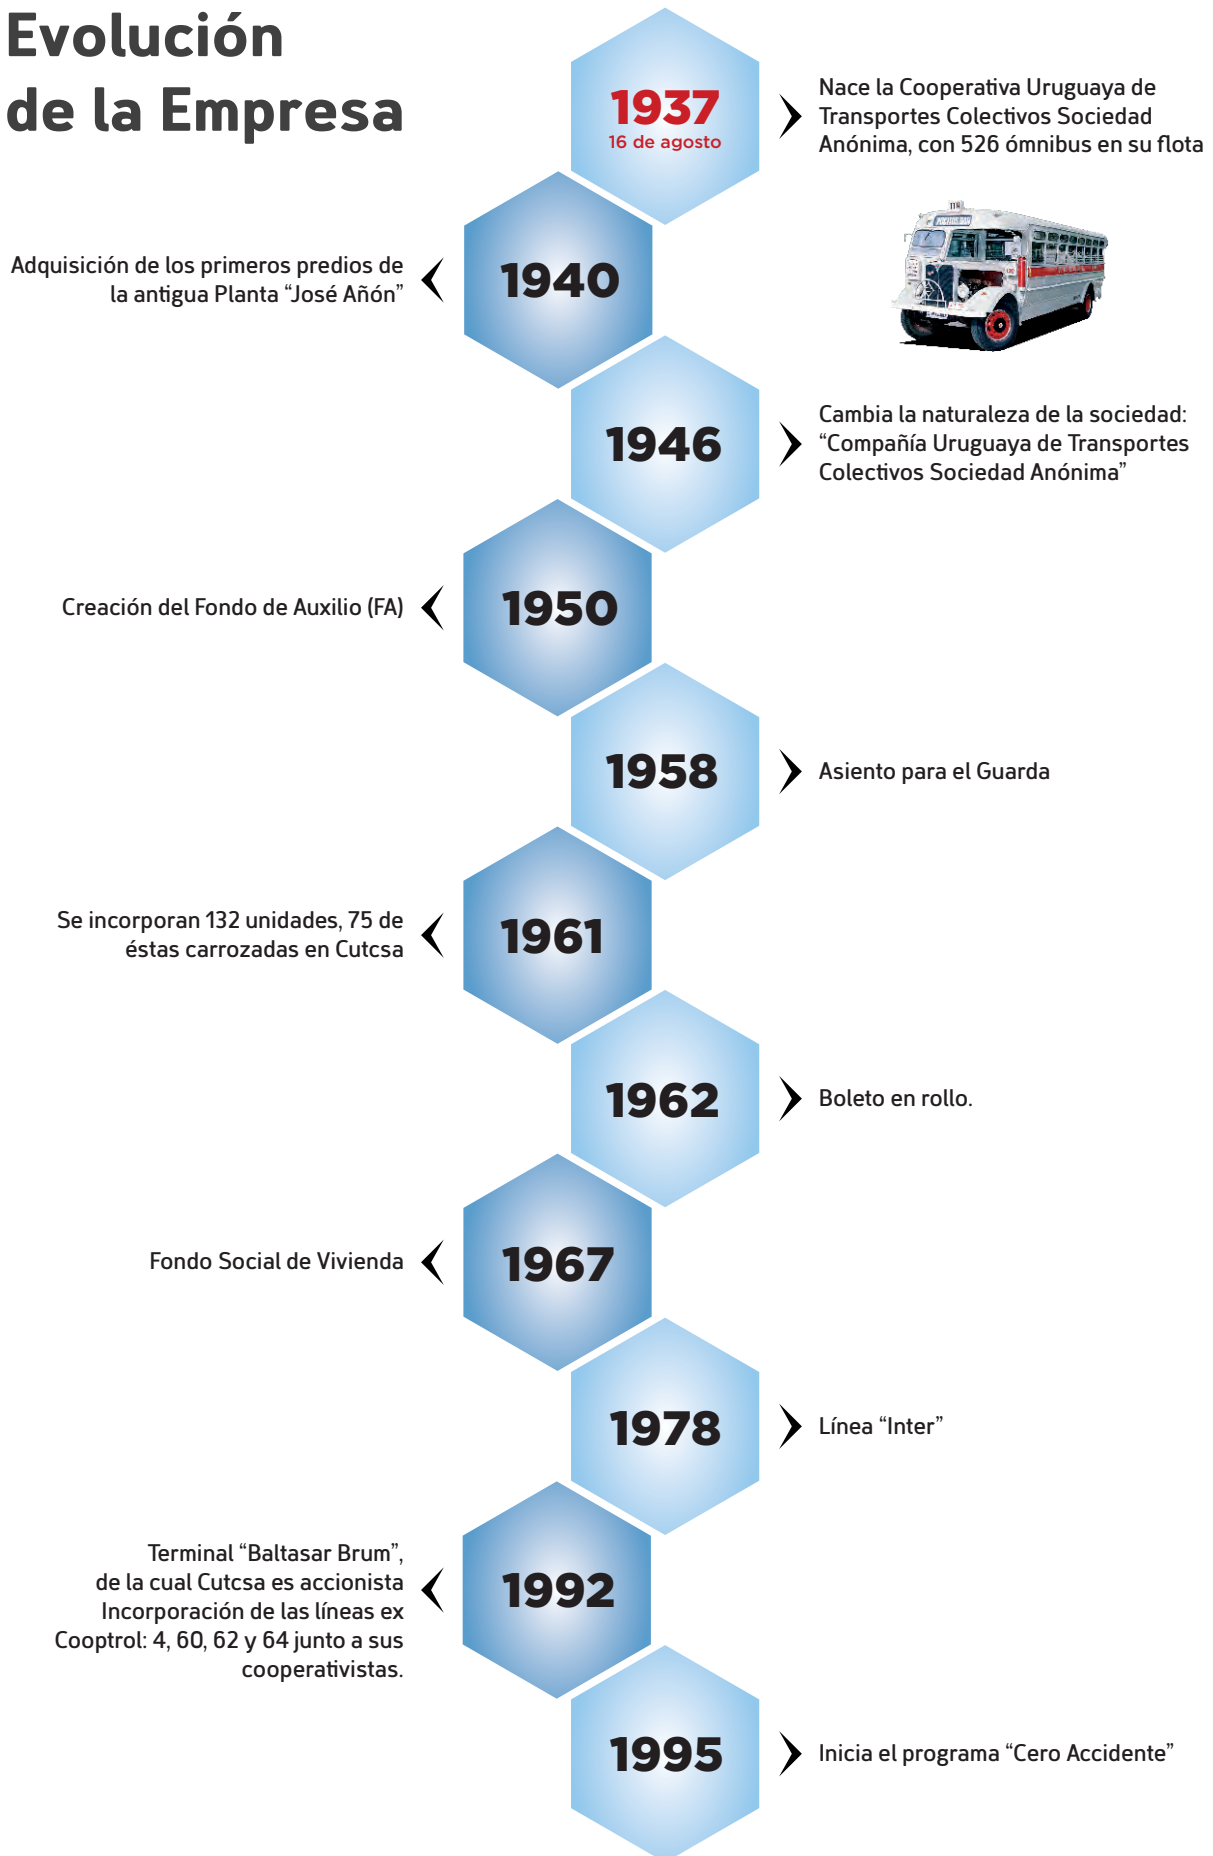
Evolución de la Empresa

1937
16 de agosto

Nace la Cooperativa Uruguaya de Transportes Colectivos Sociedad Anónima, con 526 ómnibus en su flota

1940

Adquisición de los primeros predios de la antigua Planta “José Añón”

1946

Cambia la naturaleza de la sociedad: “Compañía Uruguaya de Transportes Colectivos Sociedad Anónima”

1950

Creación del Fondo de Auxilio (FA)

1958

Asiento para el Guarda

1961

Se incorporan 132 unidades, 75 de éstas carrozadas en Cutcsa

1962

Boleto en rollo.

1967

Fondo Social de Vivienda

1978

Línea “Inter”

1992

Terminal “Baltasar Brum”, de la cual Cutcsa es accionista Incorporación de las líneas ex Cooptrol: 4, 60, 62 y 64 junto a sus cooperativistas.

1995

Inicia el programa “Cero Accidente”